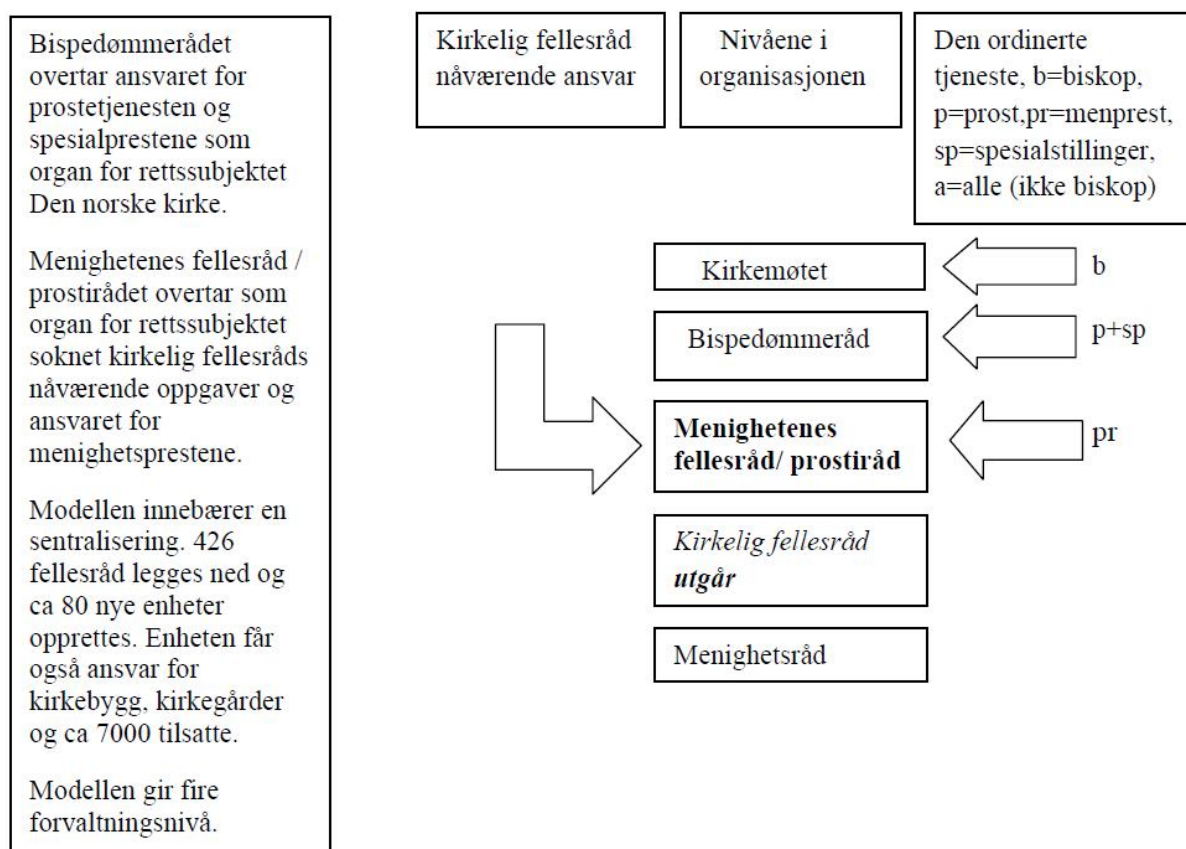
Bispedømmerådet overtar ansvaret for prostetjenesten og spesialprestene som organ for rettssubjektet Den norske kirke.

Menighetenes fellesråd / prostirådet overtar som organ for rettssubjektet soknet kirkelig fellesråds nåværende oppgaver og ansvaret for menighetsprestene.

Modellen innebærer en sentralisering. 426 fellesråd legges ned og ca 80 nye enheter opprettes. Enheten får også ansvar for kirkebygg, kirkegårder og ca 7000 tilsatte.

Modellen gir fire forvaltningsnivå.

Kirkelig fellesråd nåværende ansvar

Nivåene i organisasjonen

Den ordinerte tjeneste, b=biskop, p=prost,pr=menprest, sp=spesialstillinger, a=alle (ikke biskop)

Kirkemøtet

b

Bispedømmeråd

p+sp

**Menighetenes fellesråd/ prostiråd**

pr

*Kirkelig fellesråd* ***utgår***

Menighetsråd